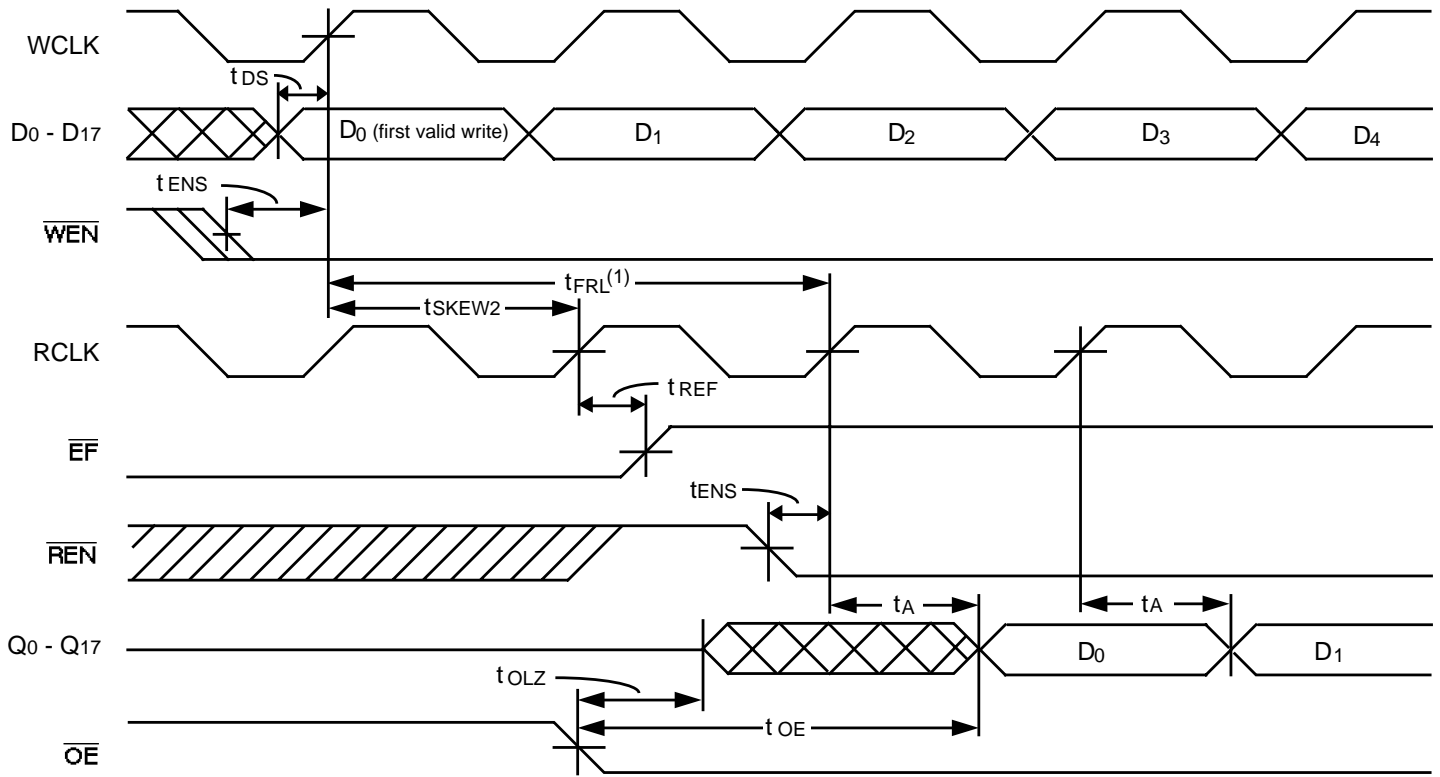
WCLK

$t_{DS}$

$D_0$ - $D_{17}$

$D_0$ (first valid write)

$D_1$

$D_2$

$D_3$

$D_4$

$t_{ENS}$

$\overline{WEN}$

$t_{FRL}^{(1)}$

$t_{SKEW2}$

RCLK

$t_{REF}$

$\overline{EF}$

$t_{ENS}$

$\overline{REN}$

$t_A$

$t_A$

$Q_0$ - $Q_{17}$

$D_0$

$D_1$

$t_{OLZ}$

$t_{OE}$

$\overline{OE}$